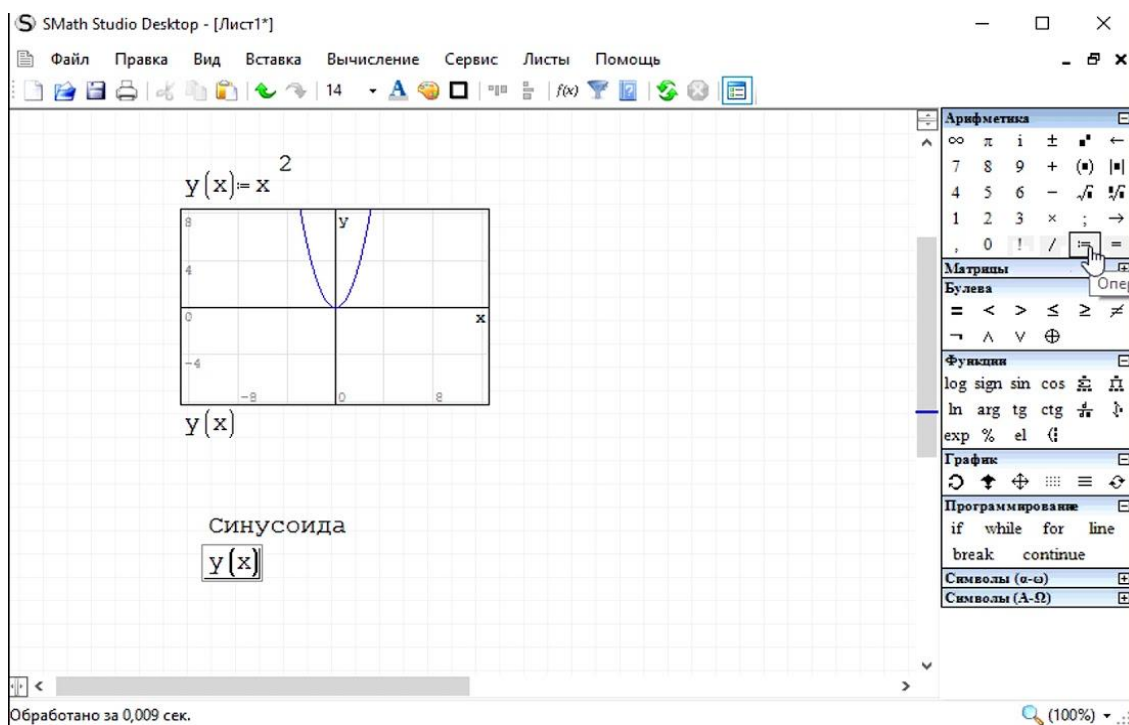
SMath Studio Desktop - [Лист1*]

Файл Правка Вид Вставка Вычисление Сервис Листы Помощь

14

$y(x):=x^2$

8
4
0
-4
-8 0 8
y
x

y(x)

Синусоида

y(x)

Арифметика
∞ π i ± ← 
7 8 9 + (▪) |▪|
4 5 6 − √ 
1 2 3 × ; →
, 0 ! / := =
Матрицы
Опер
Булева
= < > ≤ ≥ ≠
¬ ∧ ∨ ⊕
Функции
log sign sin cos
ln arg tg ctg
exp % el
График
Программирование
if while for line
break continue
Символы (α-ω)
Символы (Α-Ω)

Обработано за 0,009 сек.
(100%)